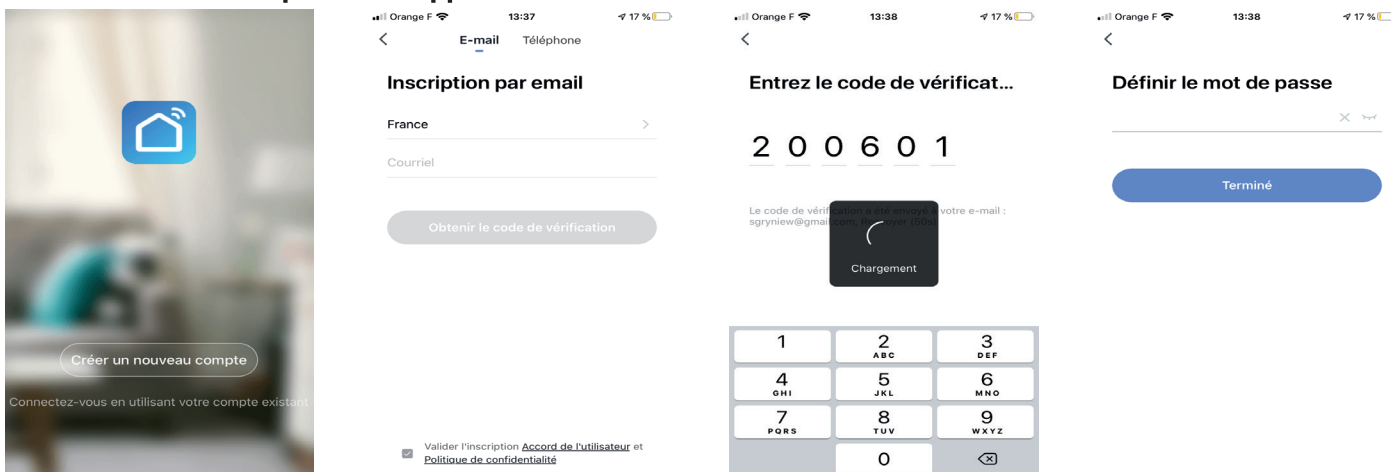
Créer un nouveau compte

Connectez-vous en utilisant votre compte existant

Orange F 13:37 17 %

E-mail Téléphone

Inscription par email

France

Courriel

Obtenir le code de vérification

Valider l'inscription Accord de l'utilisateur et Politique de confidentialité

Orange F 13:38 17 %

Entrez le code de vérificat...

2 0 0 6 0 1

Le code de vérification a été envoyé à votre e-mail : sgryniew@gmail.com, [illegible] (50s)

Chargement

1
2 ABC
3 DEF
4 GHI
5 JKL
6 MNO
7 PQRS
8 TUV
9 WXYZ
0

Orange F 13:38 17 %

Définir le mot de passe

Terminé